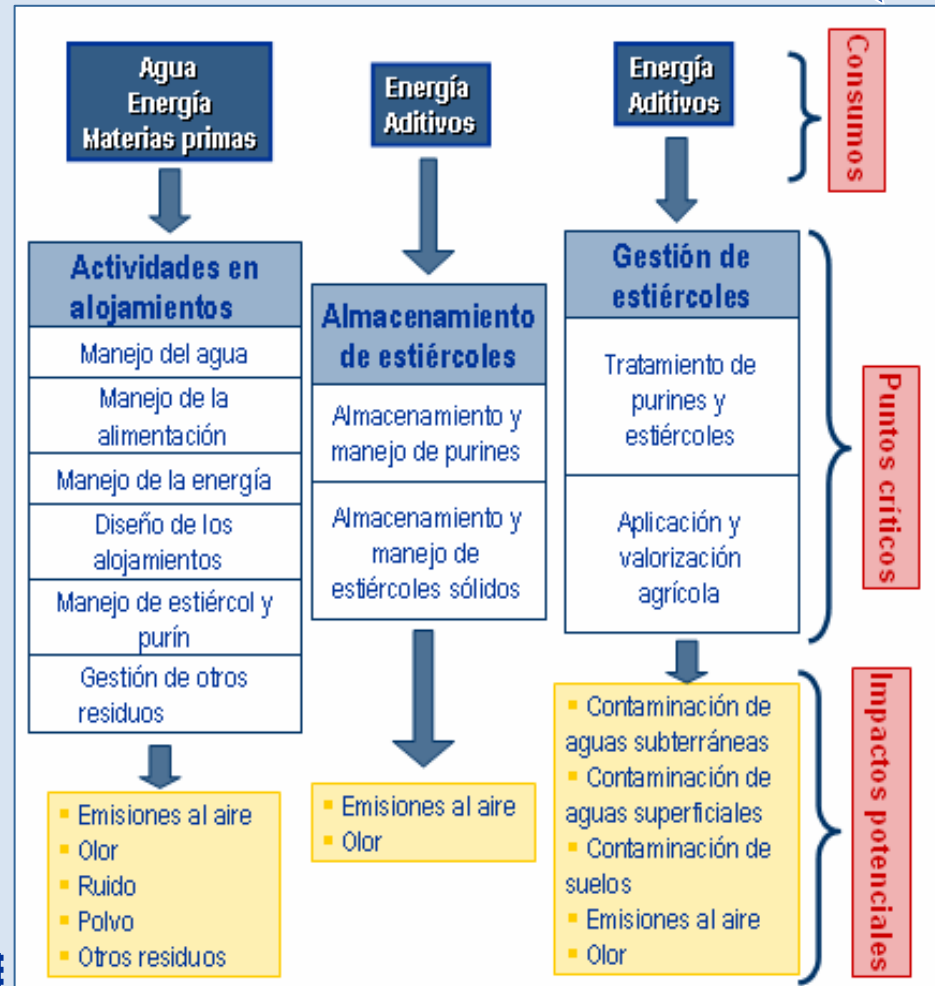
Agua
Energía
Materias primas

Energía
Aditivos

Energía
Aditivos

Consumos

Actividades en alojamientos

Manejo del agua

Manejo de la alimentación

Manejo de la energía

Diseño de los alojamientos

Manejo de estiércol y purín

Gestión de otros residuos

Almacenamiento de estiércoles

Almacenamiento y manejo de purines

Almacenamiento y manejo de estiércoles sólidos

Gestión de estiércoles

Tratamiento de purines y estiércoles

Aplicación y valorización agrícola

Puntos críticos

- Emisiones al aire
- Olor
- Ruido
- Polvo
- Otros residuos

- Emisiones al aire
- Olor

- Contaminación de aguas subterráneas
- Contaminación de aguas superficiales
- Contaminación de suelos
- Emisiones al aire
- Olor

Impactos potenciales